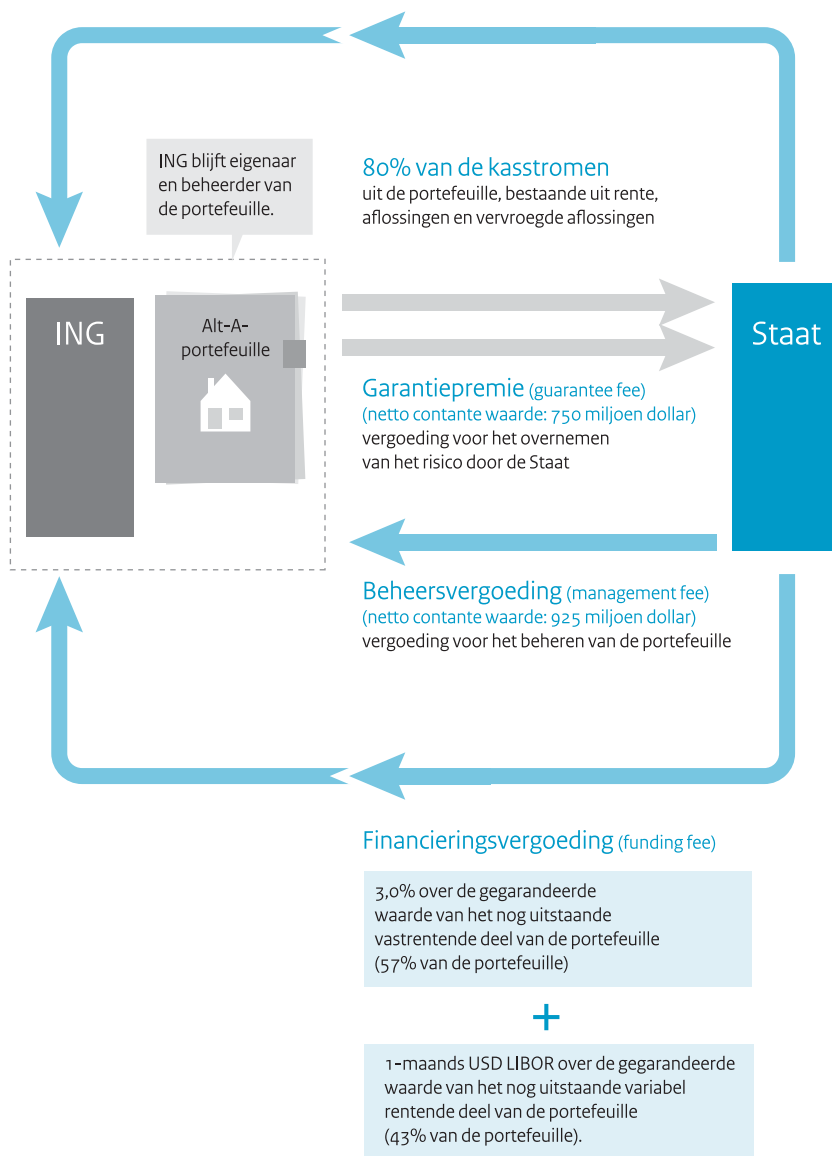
ING blijft eigenaar en beheerder van de portefeuille.

80% van de kasstromen
uit de portefeuille, bestaande uit rente, aflossingen en vervroegde aflossingen

ING

Alt-A-portefeuille

Staat

Garantiepremie (guarantee fee)
(netto contante waarde: 750 miljoen dollar)
vergoeding voor het overnemen van het risico door de Staat

Beheersvergoeding (management fee)
(netto contante waarde: 925 miljoen dollar)
vergoeding voor het beheren van de portefeuille

Financieringsvergoeding (funding fee)

3,0% over de gegarandeerde waarde van het nog uitstaande vastrentende deel van de portefeuille (57% van de portefeuille)

+

1-maands USD LIBOR over de gegarandeerde waarde van het nog uitstaande variabel rentende deel van de portefeuille (43% van de portefeuille).